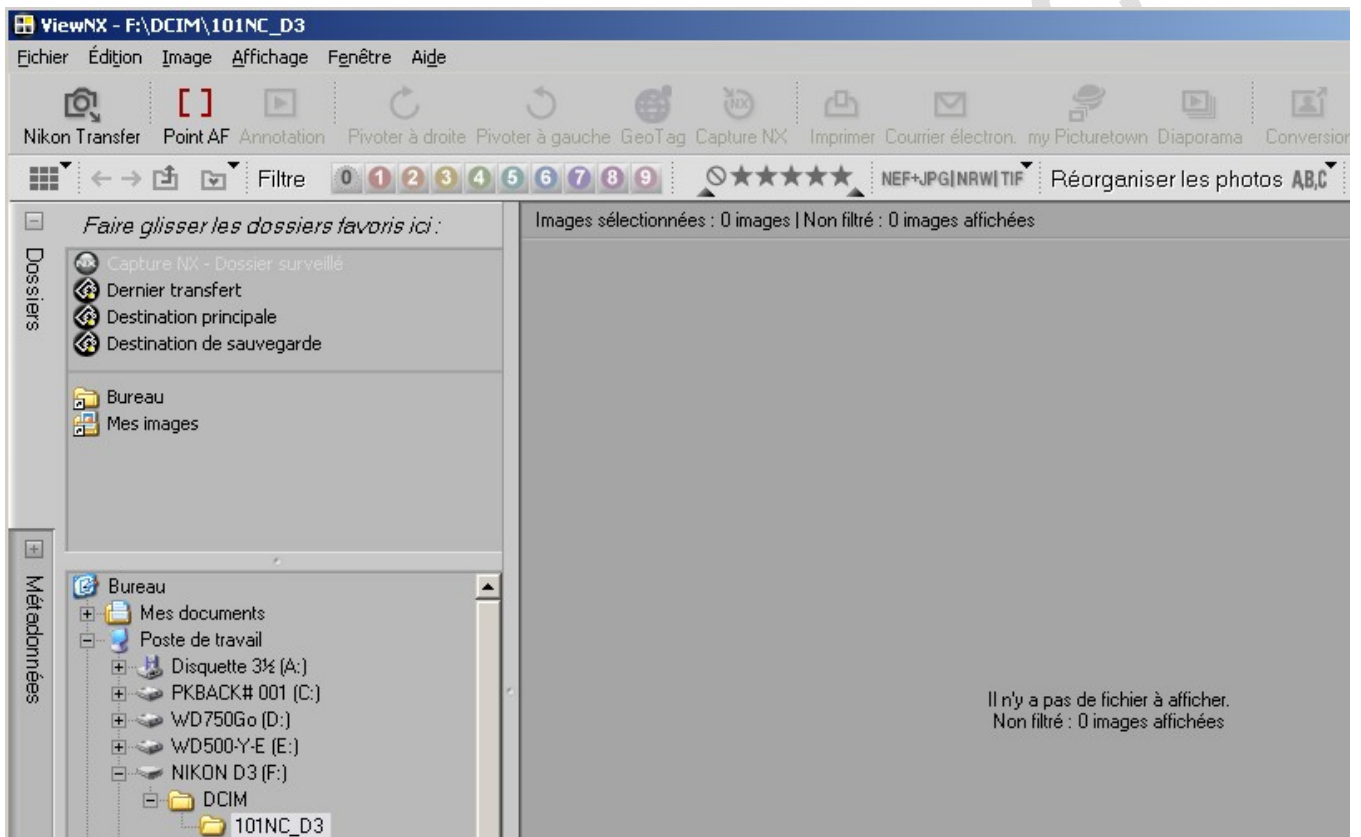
ViewNX - F:\DCIM\101NC_D3

Fichier Édition Image Affichage Fenêtre Aide

Nikon Transfer Point AF Annotation Pivoter à droite Pivoter à gauche GeoTag Capture NX Imprimer Courrier électron. my Picturetown Diaporama Conversion

Filtre 0 1 2 3 4 5 6 7 8 9 ★★★★★ NEF+JPG|NRW|TIF Réorganiser les photos AB,C

Dossiers

Faire glisser les dossiers favoris ici :

Capture NX - Dossier surveillé
Dernier transfert
Destination principale
Destination de sauvegarde

Bureau
Mes images

Métadonnées

Bureau
Mes documents
Poste de travail
Disquette 3½ (A:)
PKBACK# 001 (C:)
WD750Go (D:)
WD500-Y-E (E:)
NIKON D3 (F:)
DCIM
101NC_D3

Images sélectionnées : 0 images | Non filtré : 0 images affichées

Il n'y a pas de fichier à afficher.
Non filtré : 0 images affichées